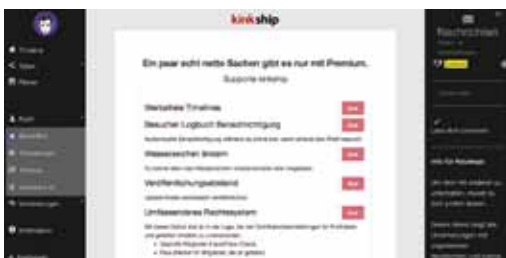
kinkship

Ein paar echt nette Sachen gibt es nur mit Premium.

Supporte kinkship

Wertvollere Timelines
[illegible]

Besucher Logbuch Benachrichtigung
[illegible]

Wasserzeichen Bildern
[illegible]

Veröffentlichungsabstand
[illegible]

Umfassenderes Rechtesystem
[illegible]

Nachrichten